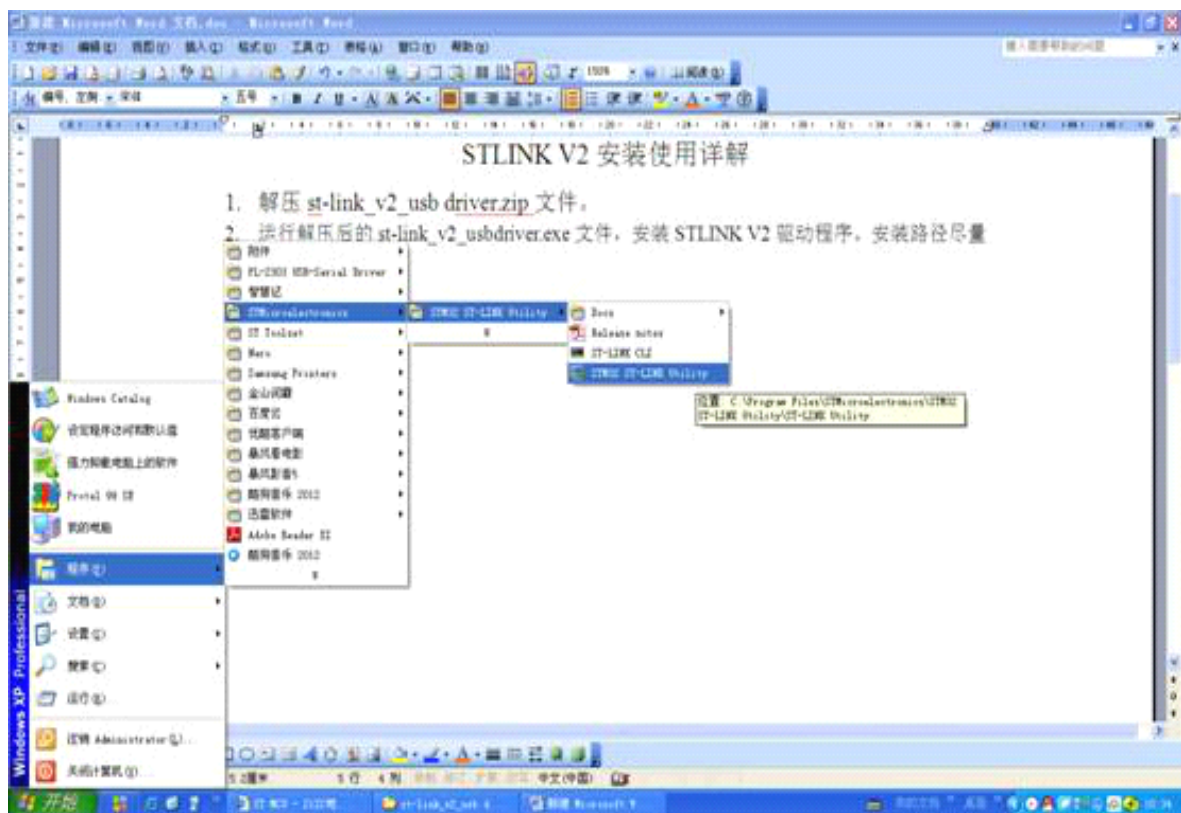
新建 Microsoft Word 文档.doc - Microsoft Word

文件(F) 编辑(E) 视图(V) 插入(I) 格式(O) 工具(T) 表格(A) 窗口(W) 帮助(H)

STLINK V2 安装使用详解

1. 解压 st-link_v2_usb driver.zip 文件。

2. 运行解压后的 st-link_v2_usbdriver.exe 文件，安装 STLINK V2 驱动程序，安装路径尽量

附件
PL-2303 USB-Serial Driver
智慧记
STMicroelectronics
ST Toolset
Nero
Samsung Printers
金山词霸
百度云
优酷客户端
暴风影音
暴风影音5
酷狗音乐 2012
迅雷软件
Adobe Reader XI
酷狗音乐 2012

STM32 ST-LINK Utility

Docs
Release notes
ST-LINK CLI
STM32 ST-LINK Utility

位置: C:\Program Files\STMicroelectronics\STM32 ST-LINK Utility\ST-LINK Utility

Windows Catalog
设定程序访问和默认值
强力卸载电脑上的软件
Protel 99 SE
我的电脑
程序(P)
文档(D)
设置(S)
搜索(C)
运行(R)
注销 Administrator(L)...
关闭计算机(U)...

Windows XP Professional

开始

中文(中国)